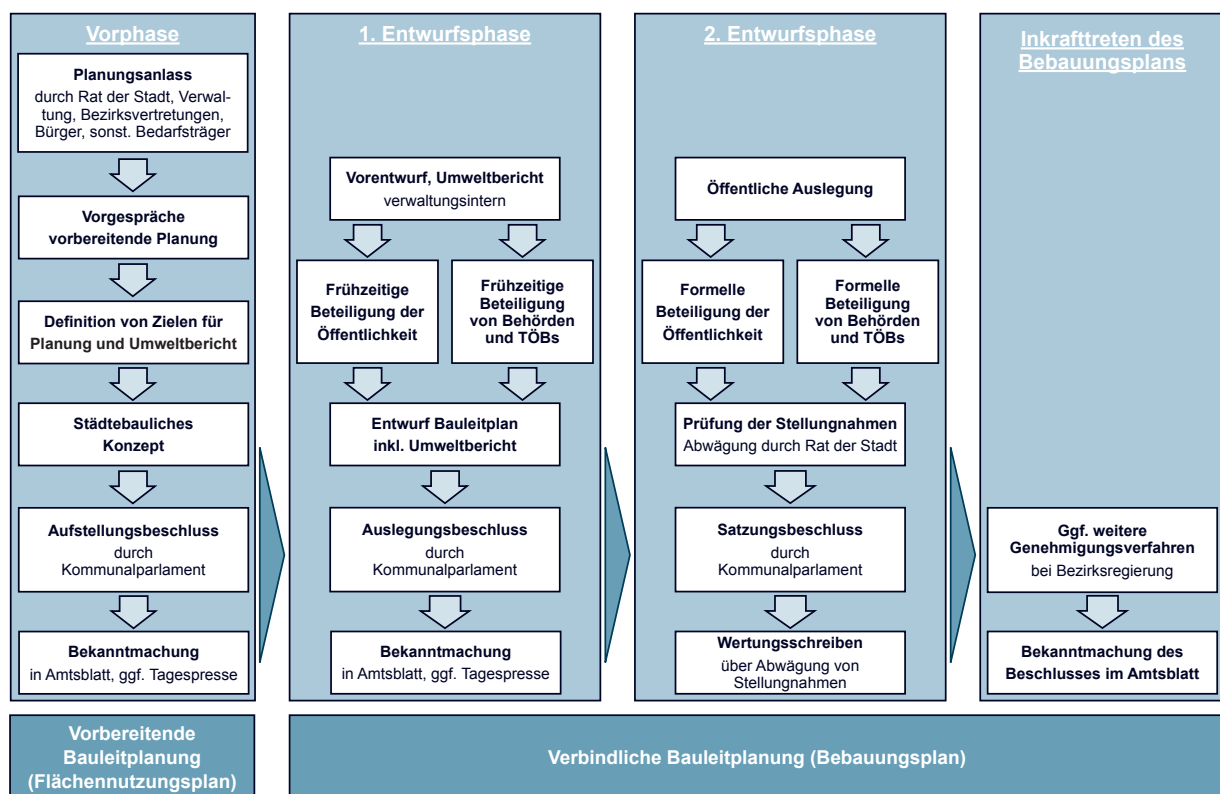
Vorphase

Planungsanlass
durch Rat der Stadt, Verwaltung, Bezirksvertretungen, Bürger, sonst. Bedarfsträger

Vorgespräche
vorbereitende Planung

Definition von Zielen für Planung und Umweltbericht

Städtebauliches Konzept

Aufstellungsbeschluss
durch Kommunalparlament

Bekanntmachung
in Amtsblatt, ggf. Tagespresse

1. Entwurfsphase

Vorentwurf, Umweltbericht
verwaltungsintern

Frühzeitige Beteiligung der Öffentlichkeit

Frühzeitige Beteiligung von Behörden und TÖBs

Entwurf Bauleitplan inkl. Umweltbericht

Auslegungsbeschluss
durch Kommunalparlament

Bekanntmachung
in Amtsblatt, ggf. Tagespresse

2. Entwurfsphase

Öffentliche Auslegung

Formelle Beteiligung der Öffentlichkeit

Formelle Beteiligung von Behörden und TÖBs

Prüfung der Stellungnahmen
Abwägung durch Rat der Stadt

Satzungsbeschluss
durch Kommunalparlament

Wertungsschreiben
über Abwägung von Stellungnahmen

Inkrafttreten des Bebauungsplans

Ggf. weitere Genehmigungsverfahren
bei Bezirksregierung

Bekanntmachung des Beschlusses im Amtsblatt

Vorbereitende Bauleitplanung (Flächennutzungsplan)

Verbindliche Bauleitplanung (Bebauungsplan)